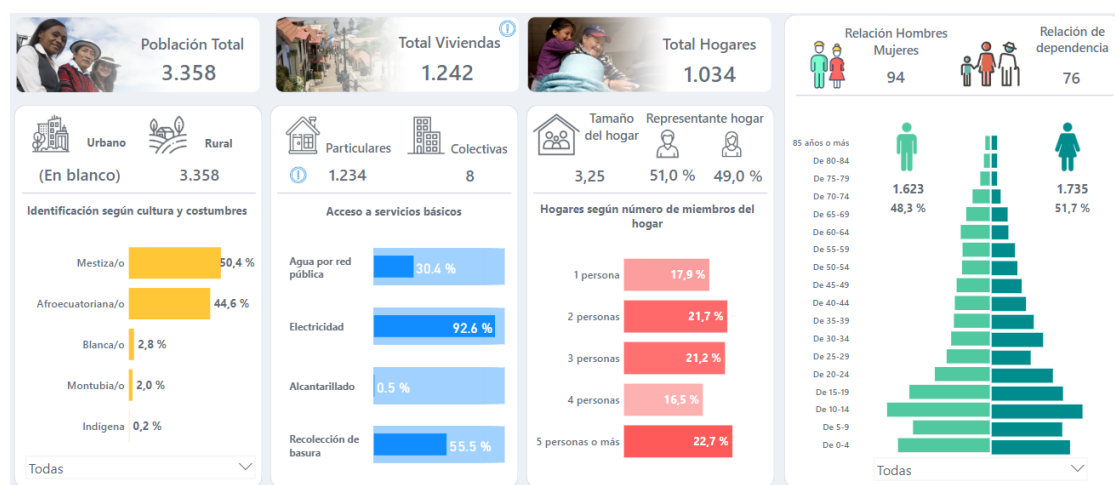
Población Total
3.358

Total Viviendas
1.242

Total Hogares
1.034

Relación Hombres Mujeres
94

Relación de dependencia
76

Urbano
Rural
(En blanco)
3.358

Identificación según cultura y costumbres

| | |
|---|---|
| Mestiza/o | 50,4 % |
| Afroecuatoriana/o | 44,6 % |
| Blanca/o | 2,8 % |
| Montubia/o | 2,0 % |
| Indígena | 0,2 % |

Todas

Particulares
Colectivas
1.234
8

Acceso a servicios básicos

| | |
|---|---|
| Agua por red pública | 30.4 % |
| Electricidad | 92.6 % |
| Alcantarillado | 0.5 % |
| Recolección de basura | 55.5 % |

Tamaño del hogar
Representante hogar
3,25
51,0 %
49,0 %

Hogares según número de miembros del hogar

| | |
|---|---|
| 1 persona | 17,9 % |
| 2 personas | 21,7 % |
| 3 personas | 21,2 % |
| 4 personas | 16,5 % |
| 5 personas o más | 22,7 % |

85 años o más
De 80-84
De 75-79
De 70-74
De 65-69
De 60-64
De 55-59
De 50-54
De 45-49
De 40-44
De 35-39
De 30-34
De 25-29
De 20-24
De 15-19
De 10-14
De 5-9
De 0-4

1.623
48,3 %
1.735
51,7 %

Todas